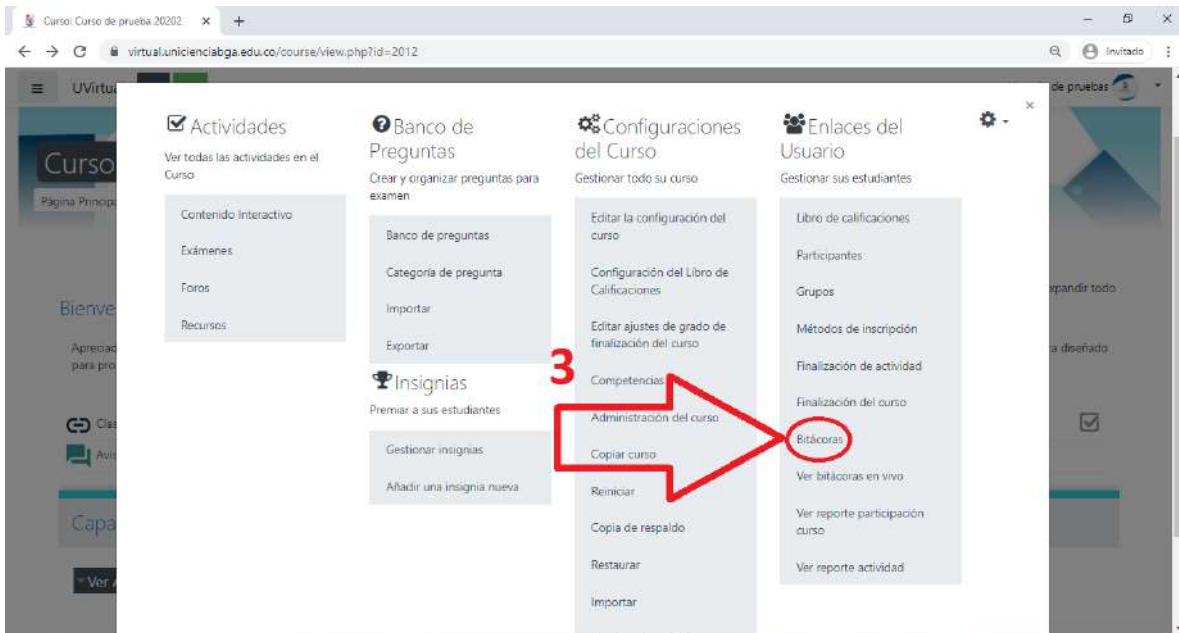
Curso: Curso de prueba 20202 × +

virtual.unicienciabga.edu.co/course/view.php?id=2012

Invitado

UVirtu

de pruebas

Curso

Página Principa

Bienve

Apreciad para pro

Cla

Avi

Capa

Ver

xpandir todo

a diseñado

Actividades
Ver todas las actividades en el Curso

Contenido Interactivo

Exámenes

Foros

Recursos

Banco de Preguntas
Crear y organizar preguntas para examen

Banco de preguntas

Categoría de pregunta

Importar

Exportar

Insignias
Premiar a sus estudiantes

Gestionar insignias

Añadir una insignia nueva

Configuraciones del Curso
Gestionar todo su curso

Editar la configuración del curso

Configuración del Libro de Calificaciones

Editar ajustes de grado de finalización del curso

Competencias

Administración del curso

Copiar curso

Reiniciar

Copia de respaldo

Restaurar

Importar

3

Enlaces del Usuario
Gestionar sus estudiantes

Libro de calificaciones

Participantes

Grupos

Métodos de inscripción

Finalización de actividad

Finalización del curso

Bitácoras

Ver bitácoras en vivo

Ver reporte participación curso

Ver reporte actividad